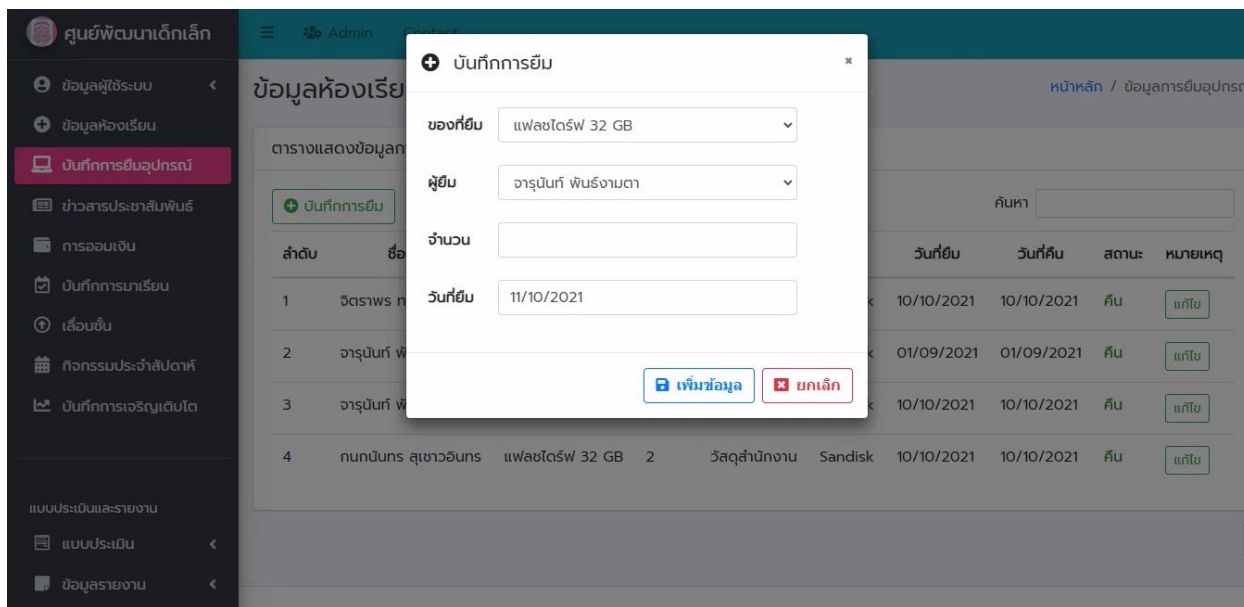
ศูนย์พัฒนาเด็กเล็ก

ข้อมูลผู้ใช้ระบบ
ข้อมูลห้องเรียน
บันทึกการยืมอุปกรณ์
ข่าวสารประชาสัมพันธ์
การออมเงิน
บันทึกการมาเรียน
เลื่อนชั้น
กิจกรรมประจำสัปดาห์
บันทึกการเจริญเติบโต

แบบประเมินและรายงาน
แบบประเมิน
ข้อมูลรายงาน

Admin Contact

ข้อมูลห้องเรีย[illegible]

หน้าหลัก / ข้อมูลการยืมอุปกรณ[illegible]

ตารางแสดงข้อมูลก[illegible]

บันทึกการยืม

ค้นหา

| ลำดับ | ชื่อ | | | | | วันที่ยืม | วันที่คืน | สถานะ | หมายเหตุ |
|---|---|---|---|---|---|---|---|---|---|
| 1 | จิตราพร ท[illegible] | | | | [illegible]k | 10/10/2021 | 10/10/2021 | คืน | แก้ไข |
| 2 | จารุนันท์ พ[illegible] | | | | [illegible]k | 01/09/2021 | 01/09/2021 | คืน | แก้ไข |
| 3 | จารุนันท์ พ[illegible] | | | | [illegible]k | 10/10/2021 | 10/10/2021 | คืน | แก้ไข |
| 4 | กนกนันทร สุเชาวอินทร | แฟลชไดร์ฟ 32 GB | 2 | วัสดุสำนักงาน | Sandisk | 10/10/2021 | 10/10/2021 | คืน | แก้ไข |

บันทึกการยืม
×

ของที่ยืม แฟลชไดร์ฟ 32 GB

ผู้ยืม จารุนันท์ พันธ์งามตา

จำนวน

วันที่ยืม 11/10/2021

เพิ่มข้อมูล
ยกเลิก